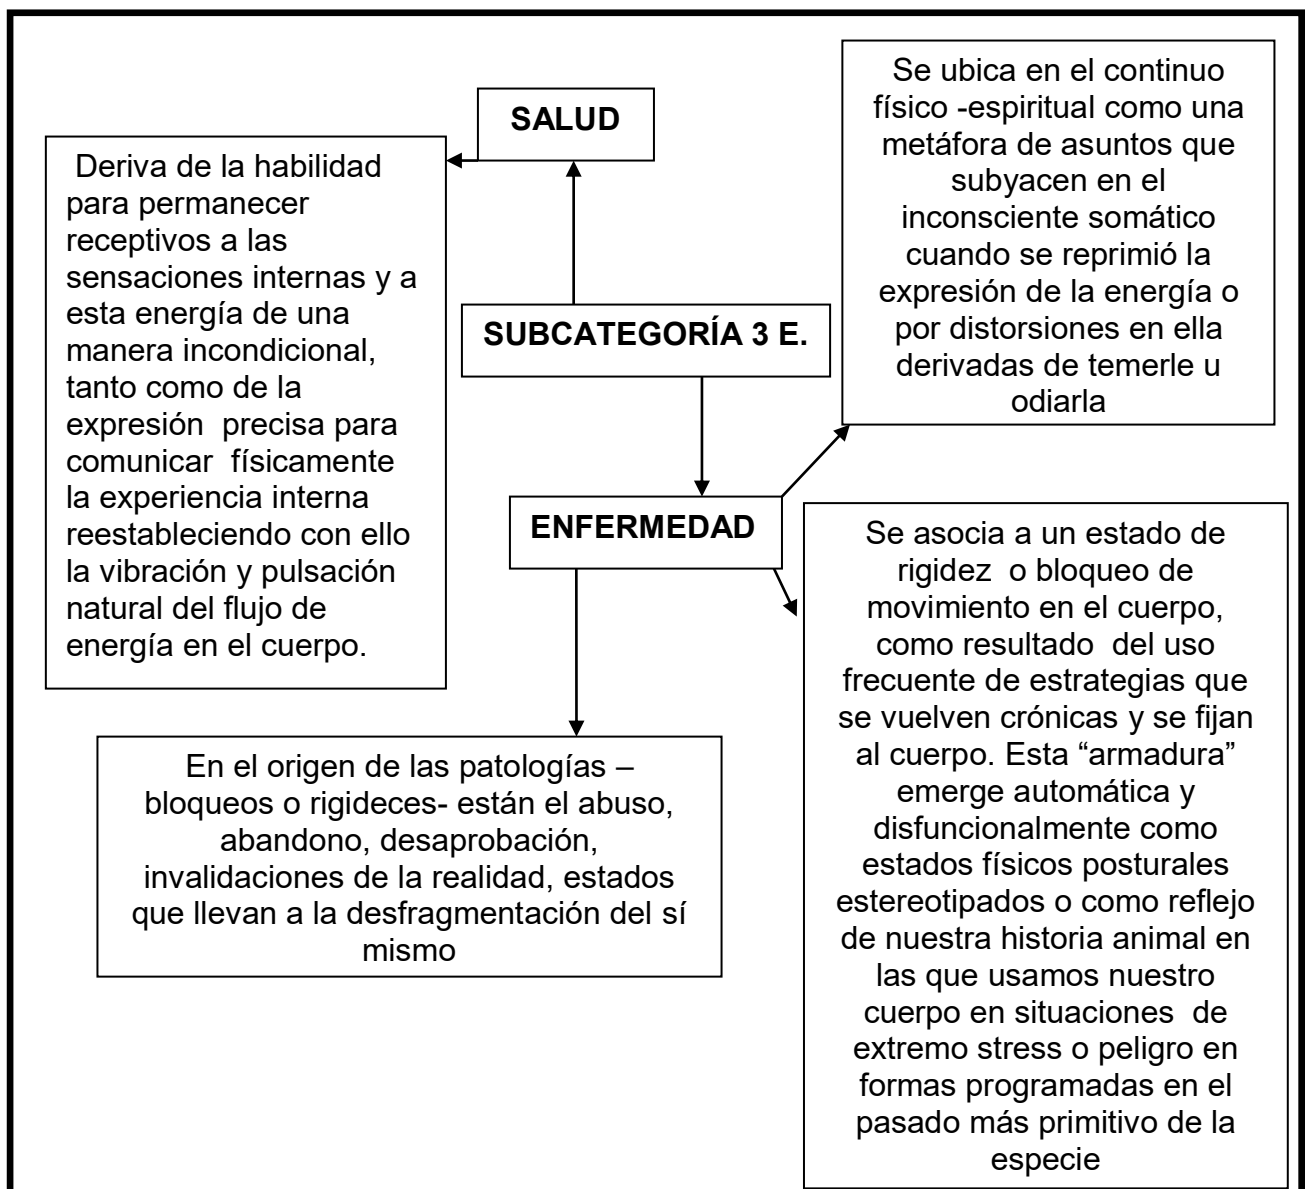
SALUD

Deriva de la habilidad para permanecer receptivos a las sensaciones internas y a esta energía de una manera incondicional, tanto como de la expresión precisa para comunicar físicamente la experiencia interna reestableciendo con ello la vibración y pulsación natural del flujo de energía en el cuerpo.

Se ubica en el continuo físico -espiritual como una metáfora de asuntos que subyacen en el inconsciente somático cuando se reprimió la expresión de la energía o por distorsiones en ella derivadas de temerle u odiarla

SUBCATEGORÍA 3 E.

ENFERMEDAD

Se asocia a un estado de rigidez o bloqueo de movimiento en el cuerpo, como resultado del uso frecuente de estrategias que se vuelven crónicas y se fijan al cuerpo. Esta "armadura" emerge automática y disfuncionalmente como estados físicos posturales estereotipados o como reflejo de nuestra historia animal en las que usamos nuestro cuerpo en situaciones de extremo stress o peligro en formas programadas en el pasado más primitivo de la especie

En el origen de las patologías – bloqueos o rigideces- están el abuso, abandono, desaprobación, invalidaciones de la realidad, estados que llevan a la desfragmentación del sí mismo